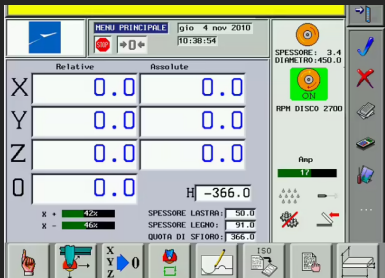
MENU PRINCIPALE
STOP
gio 4 nov 2010
10:30:54
SPESSORE: 3.4
DIAMETRO:450.0
ON
RPM DISCO 2700
Relative
Assolute
X
0.0
0.0
Y
0.0
0.0
Z
0.0
0.0
O
0.0
H
-366.0
Amp
17
X +
42%
X -
46%
SPESSORE LASTRA:
50.0
SPESSORE LEGNO:
91.0
QUOTA DI SFIORO:
366.0
X
Y
Z
0
ISO